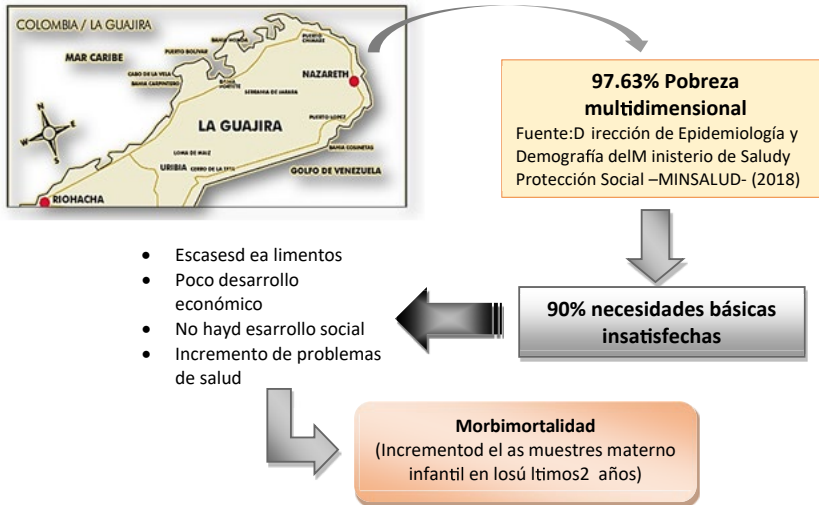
COLOMBIA / LA GUAJIRA

MAR CARIBE

PUERTO BOLIVAR

PUERTO CHIMARE

NAZARETH

CABO DE LA VELA

BAHIA CARRIZAL

BAHIA PORTETE

SERRANIA DE JARARA

PUERTO LOPEZ

N

E

S

O

LA GUAJIRA

BAHIA COSINETAS

LOMA DE MAIZ

URIBIA

CERRO DE LA TETA

GOLFO DE VENEZUELA

RIOHACHA

97.63% Pobreza multidimensional

Fuente:D irección de Epidemiología y Demografía delM inisterio de Saludy Protección Social –MINSALUD- (2018)

90% necesidades básicas insatisfechas

- Escasesd ea limentos
- Poco desarrollo económico
- No hayd esarrollo social
- Incremento de problemas de salud

Morbimortalidad
(Incrementod el as muestres materno infantil en losú ltimos2 años)